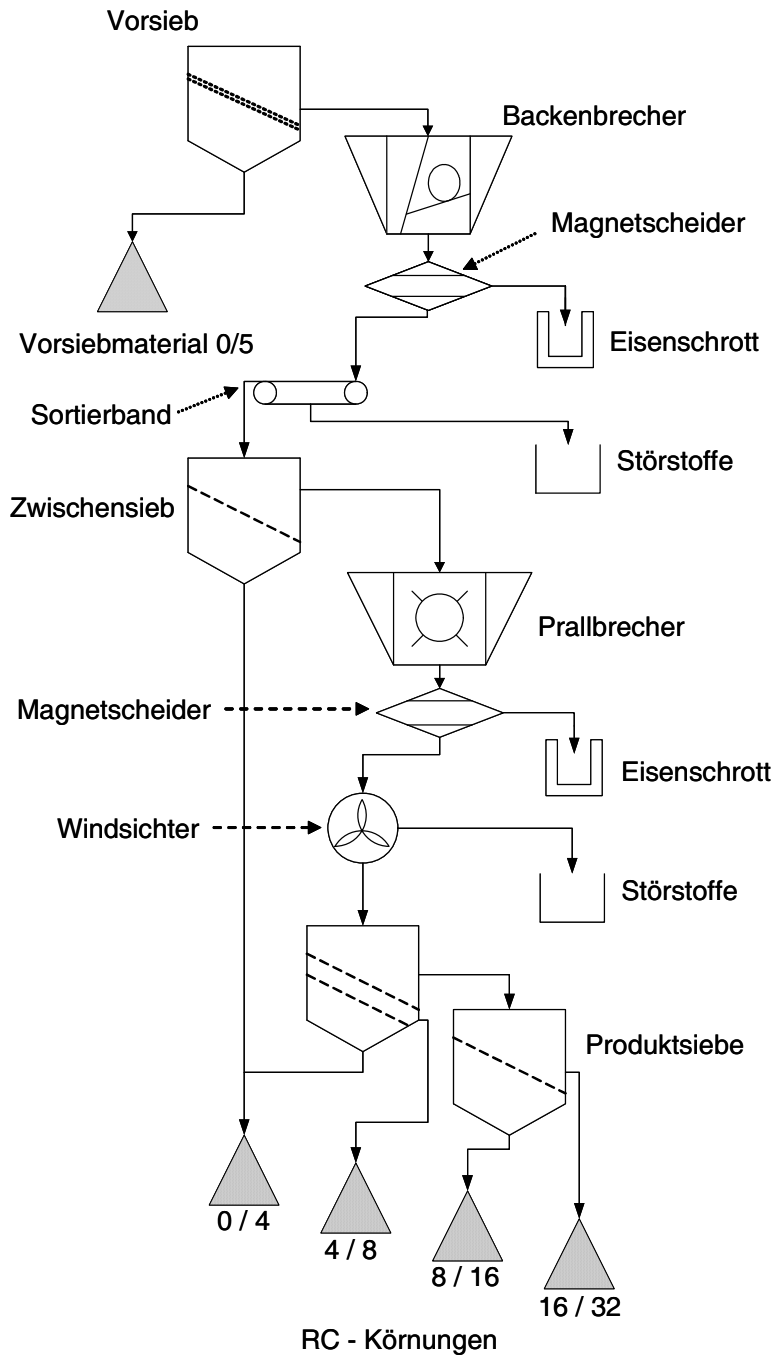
Vorsieb

Backenbrecher

Magnetscheider

Vorsiebmaterial 0/5

Eisenschrott

Sortierband

Störstoffe

Zwischensieb

Prallbrecher

Magnetscheider

Eisenschrott

Windsichter

Störstoffe

Produktsiebe

0 / 4

4 / 8

8 / 16

16 / 32

RC - Körnungen